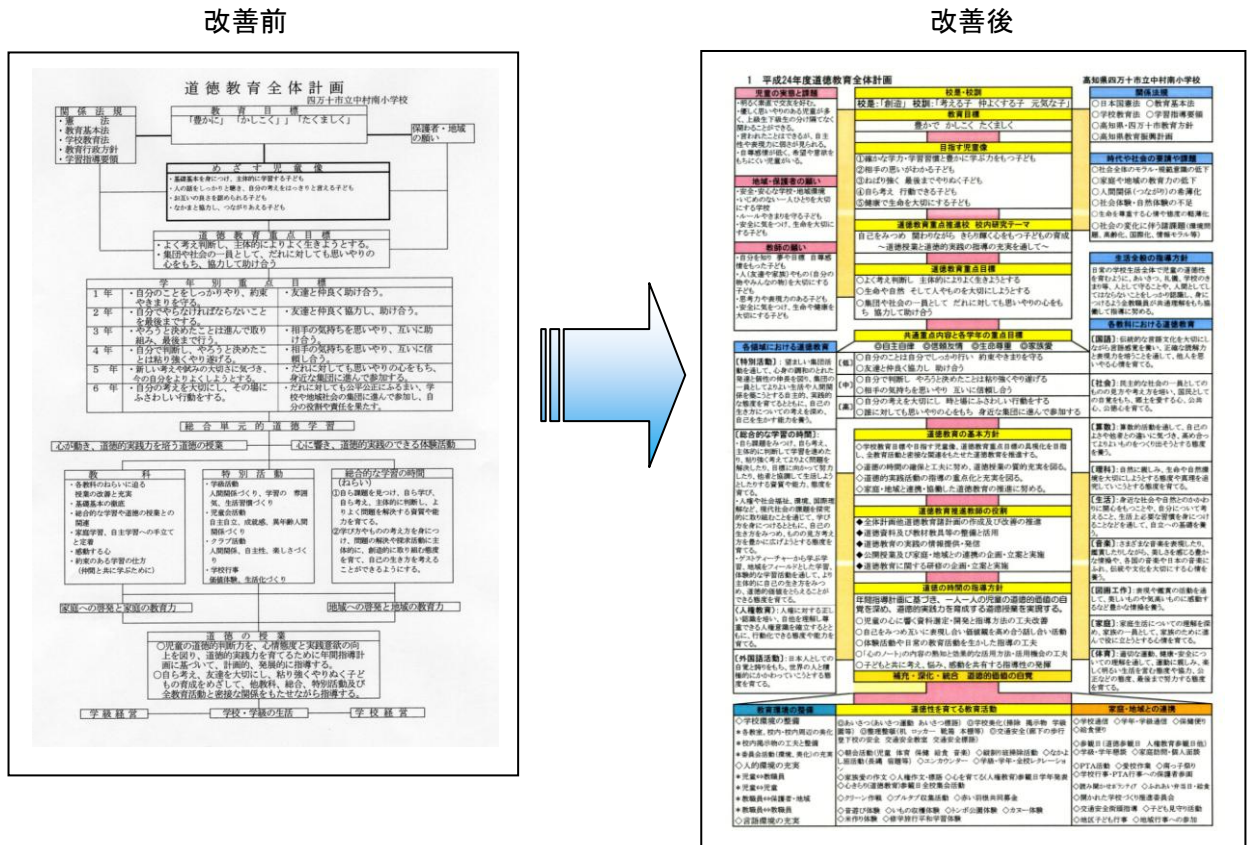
改善前

道徳教育全体計画
四万十市立中村南小学校

関係法規
・憲法
・教育基本法
・学校教育法
・教育行政方針
・学習指導要領

教育目標
「豊かに」「かしこく」「たくましく」

保護者・地域の願い

めざす児童像
・基礎基本を身につけ、主体的に学習する子ども
・人の話をしっかりと聞き、自分の考えをはっきりと言える子ども
・お互いの良さを認めあえる子ども
・なかまと協力し、つながりあえる子ども

道徳教育重点目標
・よく考え判断し、主体的によりよく生きようとする。
・集団や社会の一員として、だれに対しても思いやりの心をもち、協力して助け合う。

学年別重点目標
| | | |
|---|---|---|
| 1年 | ・自分のことをしっかりやり、約束やきまりを守る。 | ・友達と仲良く助け合う。 |
| 2年 | ・自分でやらなければならないことを最後までする。 | ・友達と仲良く協力し、助け合う。 |
| 3年 | ・やろうと決めたことは進んで取り組み、最後までやり通す。 | ・相手の気持ちを思いやり、互いに助け合う。 |
| 4年 | ・自分で判断し、やろうと決めたことは粘り強くやり遂げる。 | ・相手の気持ちを思いやり、互いに信頼し合う。 |
| 5年 | ・新しい考えや試みの大切さに気づき、今の自分をよりよくしようとする。 | ・だれに対しても思いやりの心をもち、身近な集団に進んで参加する。 |
| 6年 | ・自分の考えを大切にし、その場にふさわしい行動をする。 | ・だれに対しても公平公正にふるまい、学校や地域社会の集団に進んで参加し、自分の役割や責任を果たす。 |

総合単元的道徳学習
心が動き、道徳的実践力を培う道徳の授業
心に響き、道徳的実践のできる体験活動

教科
・各教科のねらいに迫る授業の改善と充実
・基礎基本の徹底
・総合的な学習や道徳の授業との関連
・家庭学習、自主学習への手立てと支援
・感動する心
・約束のある学習の仕方（仲間と共に学ぶために）

特別活動
・学級活動
人間関係づくり、学習の 準備し、生活習慣づくり
・児童会活動
自主自立、成就感、異年齢人間関係づくり
・クラブ活動
人間関係、自主性、楽しさづくり
・学校行事
価値体験、生活化づくり

総合的な学習の時間
（ねらい）
①自ら課題を見つけ、自ら学び、自ら考え、主体的に判断し、よりよく問題を解決する資質や能力を育てる。
②学び方やものの考え方を身につけ、問題の解決や探求活動に主体的、創造的に取り組む態度を育て、自己の生き方を考えることができるようにする。

家庭への啓発と家庭の教育力
地域への啓発と地域の教育力

道徳の授業
○児童の道徳的判断力と、心情態度と実践意欲の向上を図り、道徳的実践力を育てるために年間指導計画に基づいて、計画的、発展的に指導する。
○自ら考え、友達を大切にし、粘り強くやりぬく子どもの育成をめざして、他教科、総合、特別活動及び全教育活動と密接な関係をもたせながら指導する。

学級経営　学校・学級の生活　学校経営

改善後

1　平成24年度道徳教育全体計画　高知県四万十市立中村南小学校

児童の実態と課題
校是・校訓
校是：「創造」 校訓：「考える子 仲よくする子 元気な子」
関係法規
○日本国憲法 ○教育基本法 ○学校教育法 ○学習指導要領 ○高知県・四万十市教育方針 ○高知県教育振興計画

教育目標
豊かに かしこく たくましく

目指す児童像
①確かな学力・学習習慣と豊かに学ぶ力をもつ子ども
②相手の思いがわかる子ども
③ねばり強く 最後までやりぬく子ども
④自ら考え 行動できる子ども
⑤健康で生命を大切にする子ども

地域・保護者の願い
時代や社会の要請や課題
教師の願い

道徳教育重点推進校 校内研究テーマ
自己をみつめ 関わりながら きらり輝く心をもつ子どもの育成
～道徳授業と道徳的実践の指導の充実を通して～

道徳教育重点目標
○よく考え判断し 主体的によりよく生きようとする
○生命や自然 そして人や心を大切にしようとする
○集団や社会の一員として だれに対しても思いやりの心をもち 協力して助け合う

生涯全体の指導方針
各教科における道徳教育

共通重点内容と各学年の重点目標
◎自主自律 ◎信頼友情 ◎生命尊重 ◎家族愛
各領域における道徳教育
【低】○自分のことは自分でしっかり行い 約束やきまりを守る ○友達と仲良く協力し 助け合う
【中】○自分で判断し やろうと決めたことは粘り強くやり遂げる ○相手の気持ちを思いやり 互いに信頼し合う
【高】○自分の考えを大切に 時と場にふさわしい行動をとる ○誰に対しても思いやりの心をもち 身近な集団に進んで参加する

道徳教育の基本方針
道徳教育推進教師の役割
◆全体計画道徳教育諸計画の作成及び改善の推進
◆道徳資料及び教材教具等の整備と活用
◆道徳教育の実践の情報提供・発信
◆公開授業及び家庭・地域との連携の企画・立案と実施
◆道徳教育に関する研修の企画・立案と実施

道徳の時間の指導方針
年間指導計画に基づき、一人一人の児童の道徳的価値の自覚を深め、道徳的実践力を育成する道徳授業を実践する。

補充・深化・統合 道徳的価値の自覚

教育環境の整備
道徳性を育てる教育活動
家庭・地域との連携
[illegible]